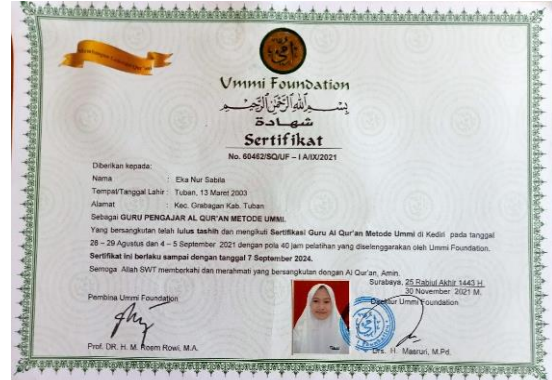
Ummi Foundation
بسم الله الرحمن الرحيم
شهادة
Sertifikat
No. 60462/SQ/UF – I A/IX/2021

Diberikan kepada:
Nama : Eka Nur Sabila
Tempat/Tanggal Lahir : Tuban, 13 Maret 2003
Alamat : Kec. Grabagan Kab. Tuban
Sebagai GURU PENGAJAR AL QUR'AN METODE UMMI.

Yang bersangkutan telah lulus tashih dan mengikuti Sertifikasi Guru Al Qur'an Metode Ummi di Kediri pada tanggal 28 – 29 Agustus dan 4 – 5 September 2021 dengan pola 40 jam pelatihan yang diselenggarakan oleh Ummi Foundation.
Sertifikat ini berlaku sampai dengan tanggal 7 September 2024.
Semoga Allah SWT memberkahi dan merahmati yang bersangkutan dengan Al Qur'an, Amin.

Surabaya, 25 Rabiul Akhir 1443 H
30 November 2021 M
Pembina Ummi Foundation
Direktur Ummi Foundation

Prof. DR. H. M. Roem Rowi, M.A.
Drs. H. Masruri, M.Pd.